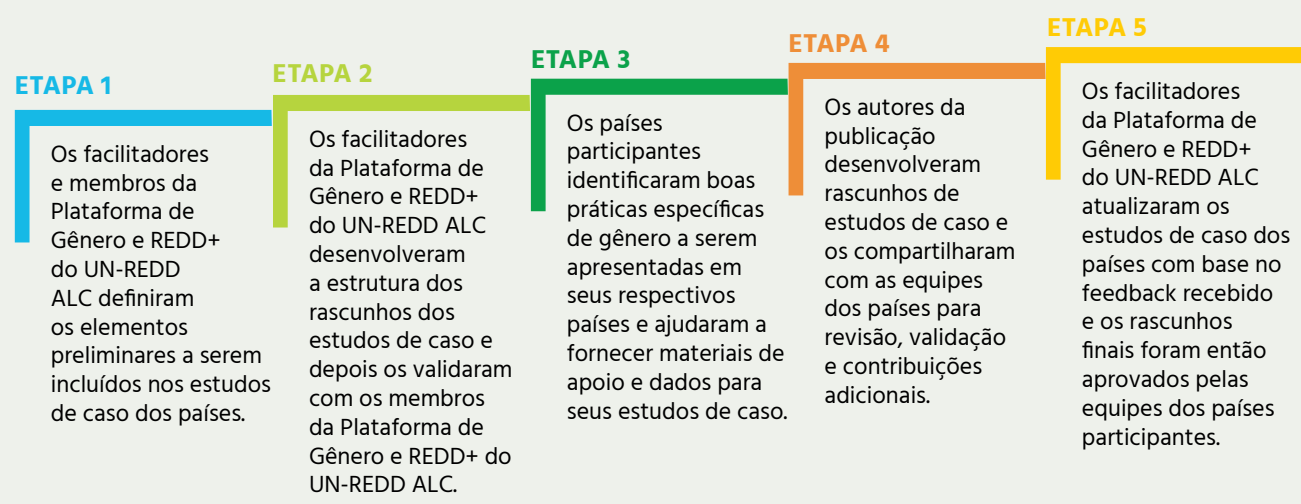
ETAPA 1

Os facilitadores e membros da Plataforma de Gênero e REDD+ do UN-REDD ALC definiram os elementos preliminares a serem incluídos nos estudos de caso dos países.

ETAPA 2

Os facilitadores da Plataforma de Gênero e REDD+ do UN-REDD ALC desenvolveram a estrutura dos rascunhos dos estudos de caso e depois os validaram com os membros da Plataforma de Gênero e REDD+ do UN-REDD ALC.

ETAPA 3

Os países participantes identificaram boas práticas específicas de gênero a serem apresentadas em seus respectivos países e ajudaram a fornecer materiais de apoio e dados para seus estudos de caso.

ETAPA 4

Os autores da publicação desenvolveram rascunhos de estudos de caso e os compartilharam com as equipes dos países para revisão, validação e contribuições adicionais.

ETAPA 5

Os facilitadores da Plataforma de Gênero e REDD+ do UN-REDD ALC atualizaram os estudos de caso dos países com base no feedback recebido e os rascunhos finais foram então aprovados pelas equipes dos países participantes.